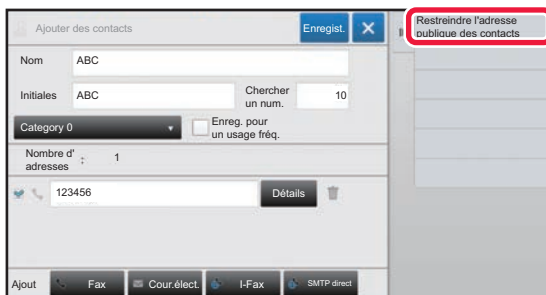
Ajouter des contacts

Enregist.

Restreindre l'adresse publique des contacts

Nom
ABC

Initiales
ABC

Chercher un num.
10

Category 0

Enreg. pour un usage fréq.

Nombre d' adresses
1

123456

Détails

Ajout

Fax

Cour.élect.

I-Fax

SMTP direct